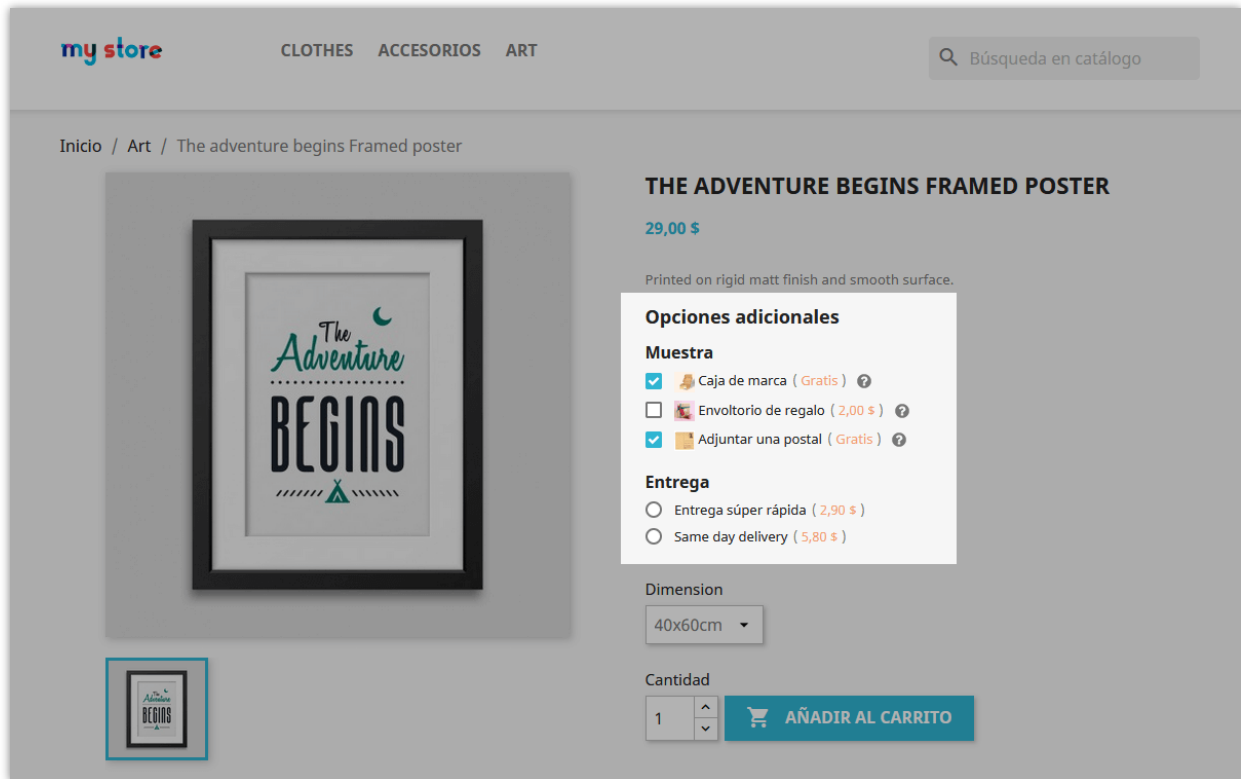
my store

CLOTHES ACCESORIOS ART

Búsqueda en catálogo

Inicio / Art / The adventure begins Framed poster

The Adventure BEGINS

THE ADVENTURE BEGINS FRAMED POSTER

29,00 $

Printed on rigid matt finish and smooth surface.

Opciones adicionales

Muestra

Caja de marca ( Gratis )

Envoltorio de regalo ( 2,00 $ )

Adjuntar una postal ( Gratis )

Entrega

Entrega súper rápida ( 2,90 $ )

Same day delivery ( 5,80 $ )

Dimension

40x60cm

Cantidad

1

AÑADIR AL CARRITO

The Adventure BEGINS